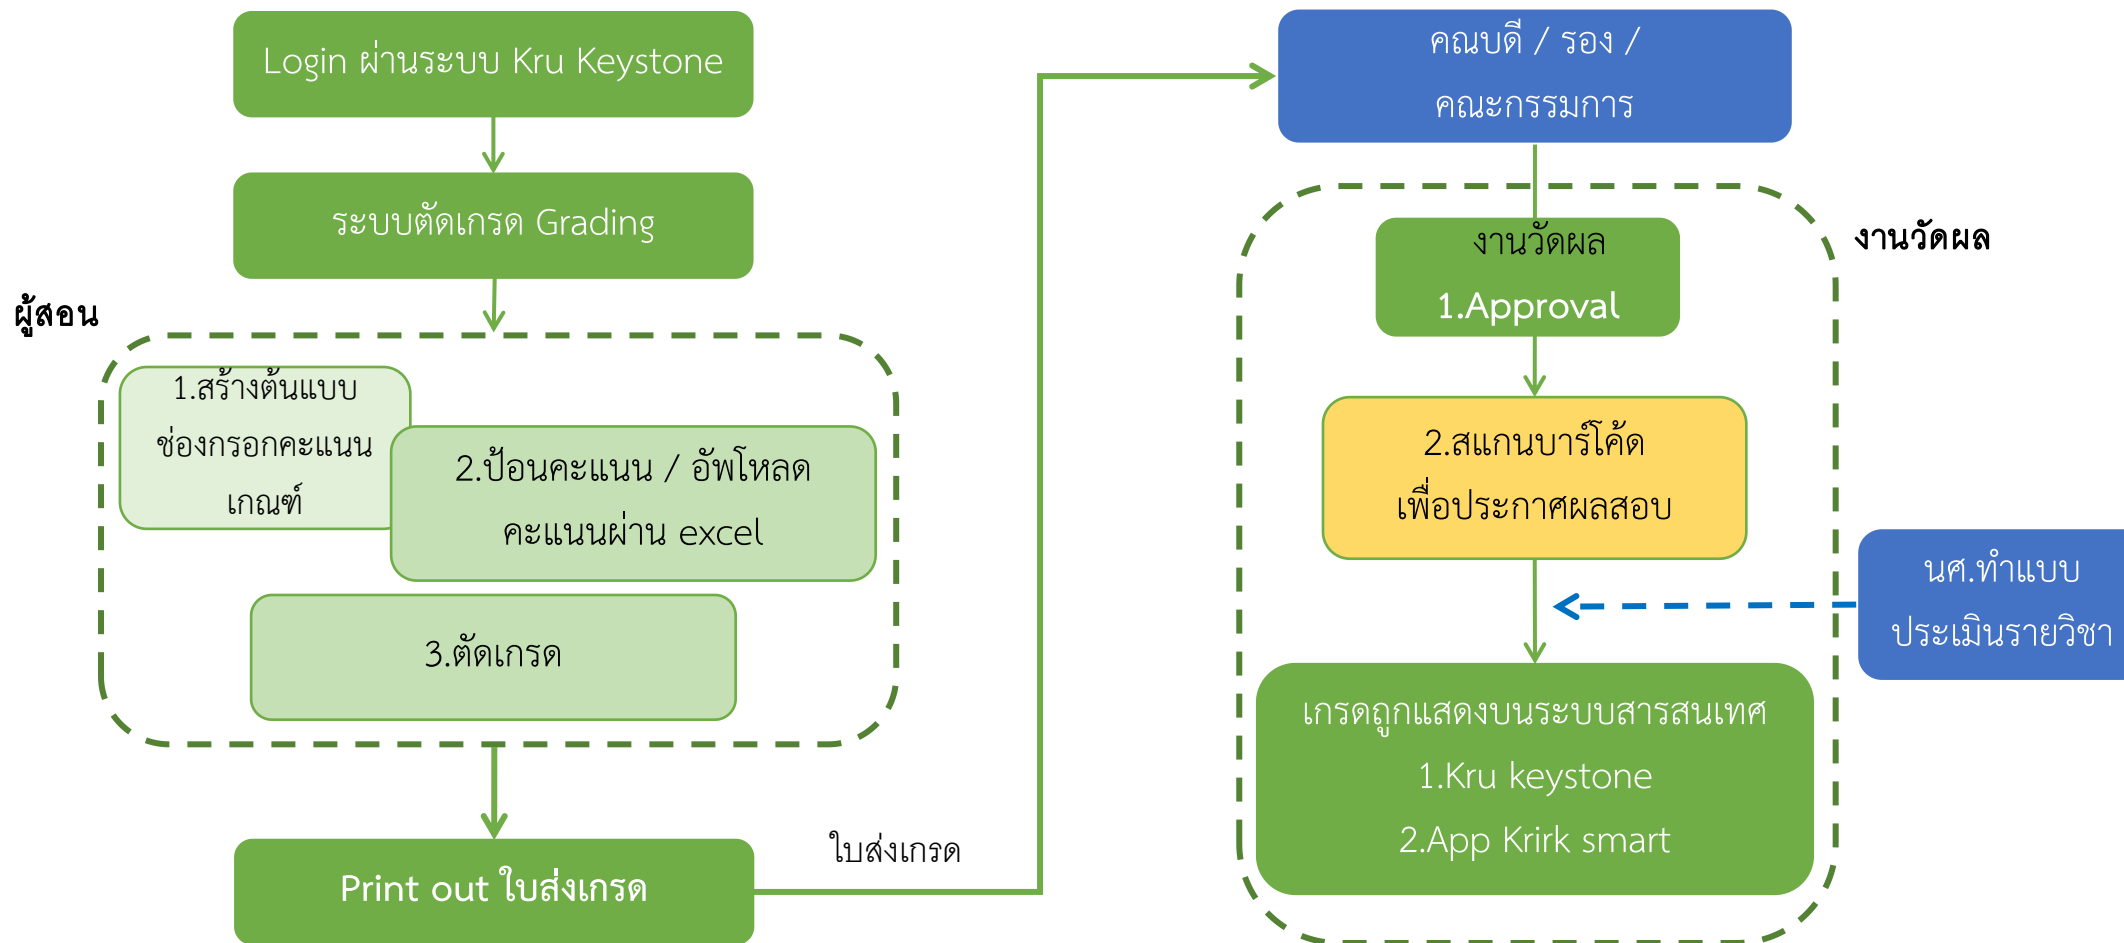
Login ผ่านระบบ Kru Keystone

ระบบตัดเกรด Grading

ผู้สอน

1.สร้างต้นแบบช่องกรอกคะแนนเกณฑ์

2.ป้อนคะแนน / อัพโหลดคะแนนผ่าน excel

3.ตัดเกรด

Print out ใบส่งเกรด

ใบส่งเกรด

คณบดี / รอง / คณะกรรมการ

งานวัดผล

งานวัดผล
1.Approval

2.สแกนบาร์โค้ดเพื่อประกาศผลสอบ

นศ.ทำแบบประเมินรายวิชา

เกรดถูกแสดงบนระบบสารสนเทศ
1.Kru keystone
2.App Krirk smart